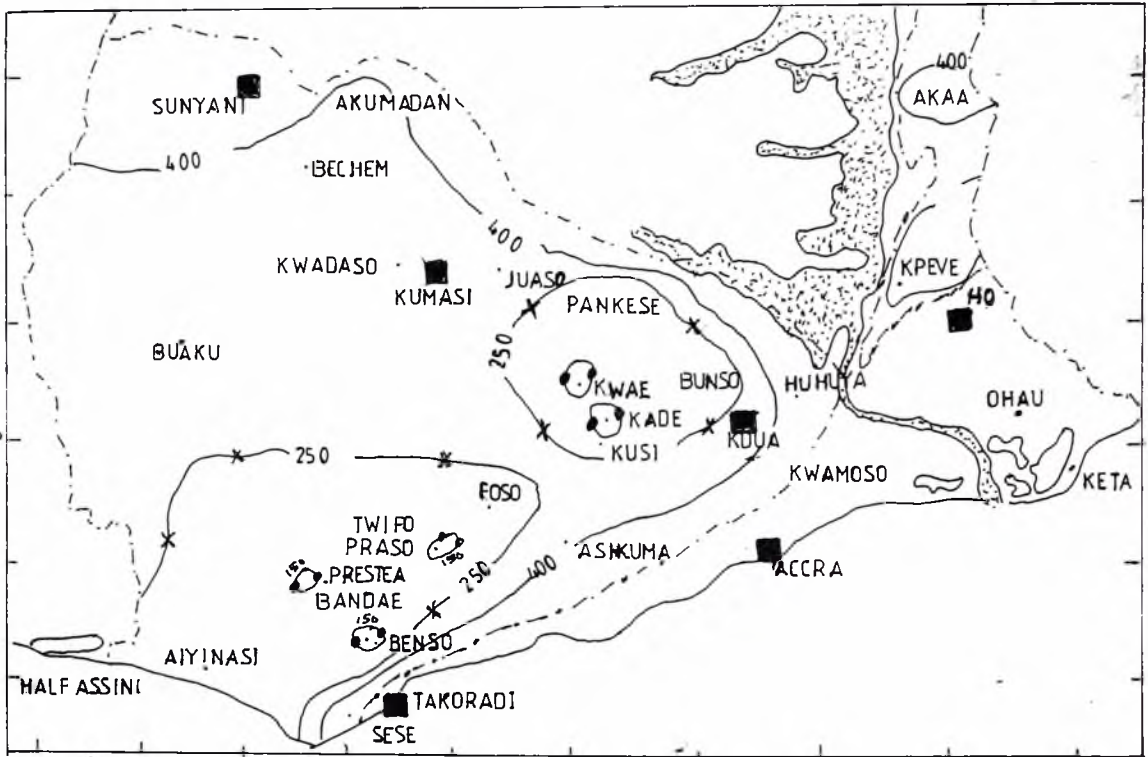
SUNYANI
AKUMADAN
400
AKAA
400
BECHEM
400
KWADASO
KUMASI
JUASO
PANKESE
KPEVE
HO
BUAKU
250
KWAE
BUNSO
HUHUYA
OHAU
KADE
KUSI
KDUA
250
KWAMOSO
KETA
FOSO
TWIFO PRASO
150
150
PRESTEA
400
ASHKUMA
ACCRA
BANDAE
250
150
BENSO
AIYINASI
HALF ASSINI
TAKORADI
SESE